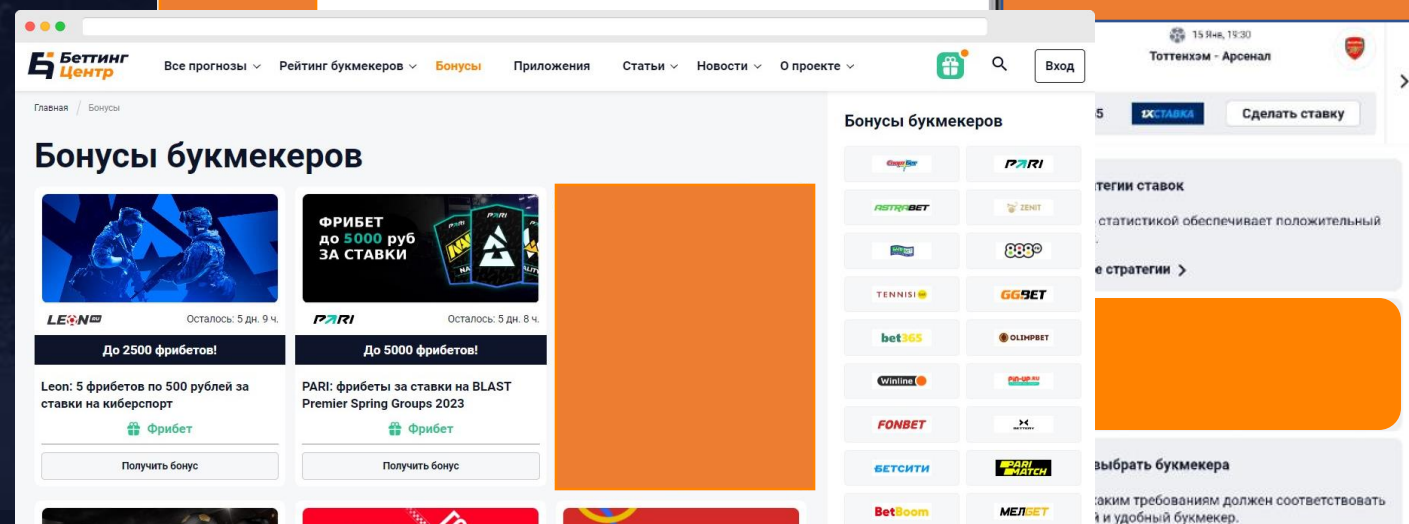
Беттинг Центр

Все прогнозы Рейтинг букмекеров Бонусы Приложения Статьи Новости О проекте Вход

Главная / Бонусы

Бонусы букмекеров

LEON Осталось: 5 дн. 9 ч.

До 2500 фрибетов!

Leon: 5 фрибетов по 500 рублей за ставки на киберспорт

Фрибет

Получить бонус

ФРИБЕТ до 5000 руб ЗА СТАВКИ

PARI Осталось: 5 дн. 8 ч.

До 5000 фрибетов!

PARI: фрибеты за ставки на BLAST Premier Spring Groups 2023

Фрибет

Получить бонус

Бонусы букмекеров

PARI
ASTRABET
ZENIT
888
TENNISI
GGBET
bet365
OLIMPBET
Winline
FONBET
БЕТСИТИ
PARIMATCH
BetBoom
МЕЛБЕТ

15 Янв, 19:30
Тоттенхэм - Арсенал

1ХСТАВКА Сделать ставку

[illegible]тегии ставок
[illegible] статистикой обеспечивает положительный
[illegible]е стратегии

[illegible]выбрать букмекера
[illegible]таким требованиям должен соответствовать
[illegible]й и удобный букмекер.